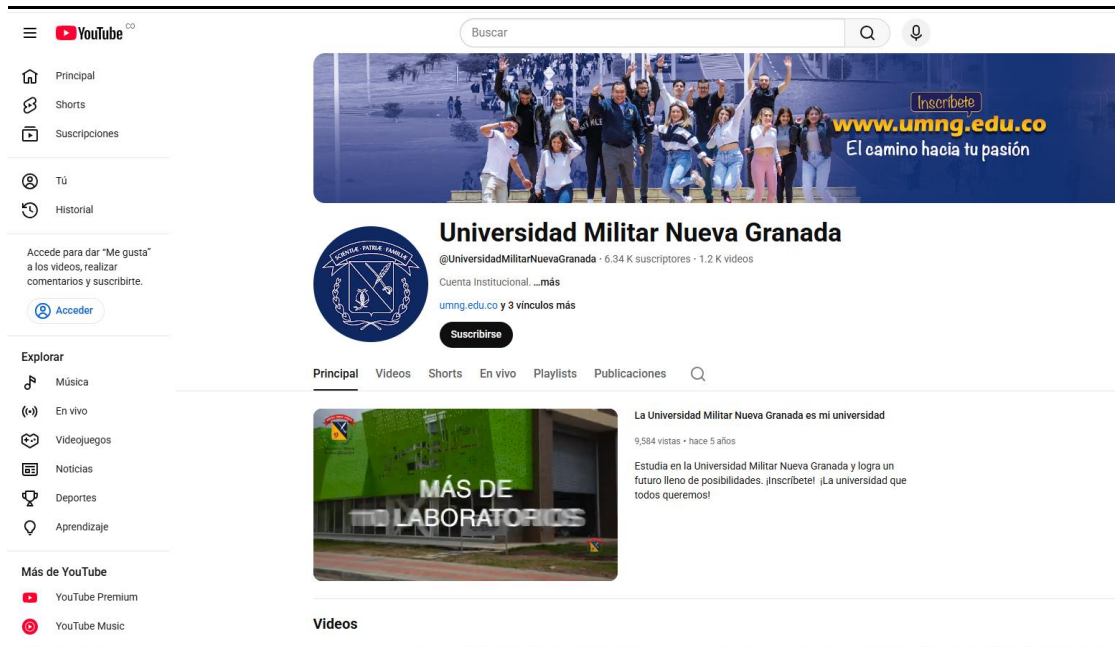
YouTube CO

Buscar

Principal
Shorts
Suscripciones

Tú
Historial

Accede para dar "Me gusta" a los videos, realizar comentarios y suscribirte.

Acceder

Explorar
Música
En vivo
Videojuegos
Noticias
Deportes
Aprendizaje

Más de YouTube
YouTube Premium
YouTube Music

Inscríbete
www.umng.edu.co
El camino hacia tu pasión

SCIENTIAE PATRIAE FAMILIAE

Universidad Militar Nueva Granada
@UniversidadMilitarNuevaGranada · 6.34 K suscriptores · 1.2 K videos
Cuenta Institucional. ...más
umng.edu.co y 3 vínculos más
Suscribirse

Principal Videos Shorts En vivo Playlists Publicaciones

MÁS DE
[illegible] LABORATORIOS

La Universidad Militar Nueva Granada es mi universidad
9,584 vistas • hace 5 años
Estudia en la Universidad Militar Nueva Granada y logra un futuro lleno de posibilidades. ¡Inscríbete! ¡La universidad que todos queremos!

Videos